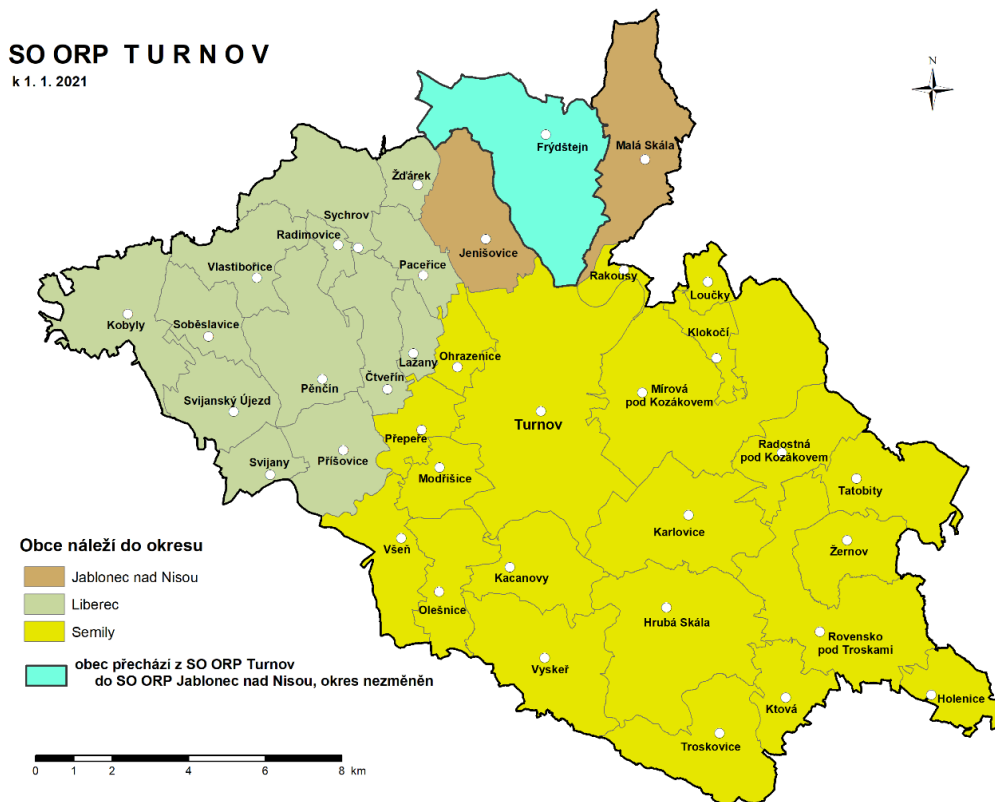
SO ORP TURNOV
k 1. 1. 2021

N

Frýdštejn
Malá Skála
Žďárek
Sychrov
Radimovice
Jenišovice
Vlastibořice
Paceřice
Rakousy
Loučky
Kobyly
Soběslavice
Klokočí
Lažany
Ohrazenice
Čtveřín
Pěnčín
Mírová pod Kozákovem
Svijanský Újezd
Turnov
Přepeře
Radostná pod Kozákovem
Svijany
Příšovice
Modřišice
Tatobity
Karlovice
Všeň
Žernov
Kacanovy
Olešnice
Hrubá Skála
Rovensko pod Troskami
Vyskeř
Holenice
Ktová
Troskovice

Obce náleží do okresu
Jablonec nad Nisou
Liberec
Semily
obec přechází z SO ORP Turnov do SO ORP Jablonec nad Nisou, okres nezměněn

0 1 2 4 6 8 km